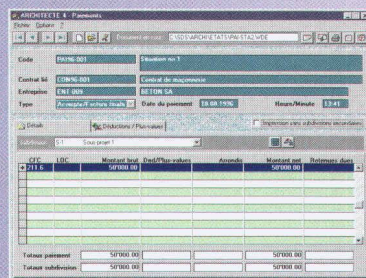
ARCHITECTE 4 - Paiements
Fichier Options ?
C:\SDS\ARCHITECTE\TATS\PAISTA2.WDE

Code PAIM6-001 Situation no 1

Contrat lié CONM6-001 Contrat de maçonnerie

Entreprise ENT-009 BETON SA

Type Acompte/Facture finale Date du paiement 18.08.1996 Heure/Minute 13:41

Détails Déductions / Plus-values Impression avec subdivisions secondaires

Subdivision 5-1 Sous projet 1

| CFC | LOC | Montant brut | Déd/Plus-values | Arrondis | Montant net | Retenues dues |
|---|---|---|---|---|---|---|
| 211.6 | | 50'000.00 | | | 50'000.00 | |

Totaux paiement 50'000.00 50'000.00
Totaux subdivision 50'000.00 50'000.00